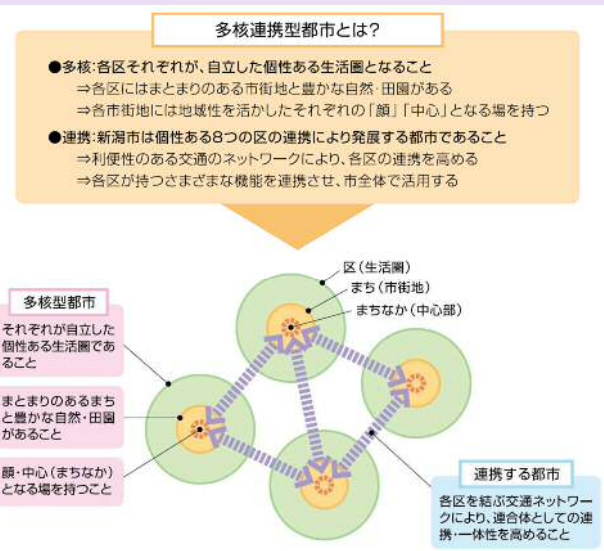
多核連携型都市とは?

●多核:各区それぞれが、自立した個性ある生活圏となること
⇒各区にはまとまりのある市街地と豊かな自然・田園がある
⇒各市街地には地域性を活かしたそれぞれの「顔」「中心」となる場を持つ

●連携:新潟市は個性ある8つの区の連携により発展する都市であること
⇒利便性のある交通のネットワークにより、各区の連携を高める
⇒各区が持つさまざまな機能を連携させ、市全体で活用する

多核型都市

それぞれが自立した個性ある生活圏であること

まとまりのあるまちと豊かな自然・田園があること

顔・中心(まちなか)となる場を持つこと

区(生活圏)
まち(市街地)
まちなか(中心部)

連携する都市

各区を結ぶ交通ネットワークにより、連合体としての連携・一体性を高めること